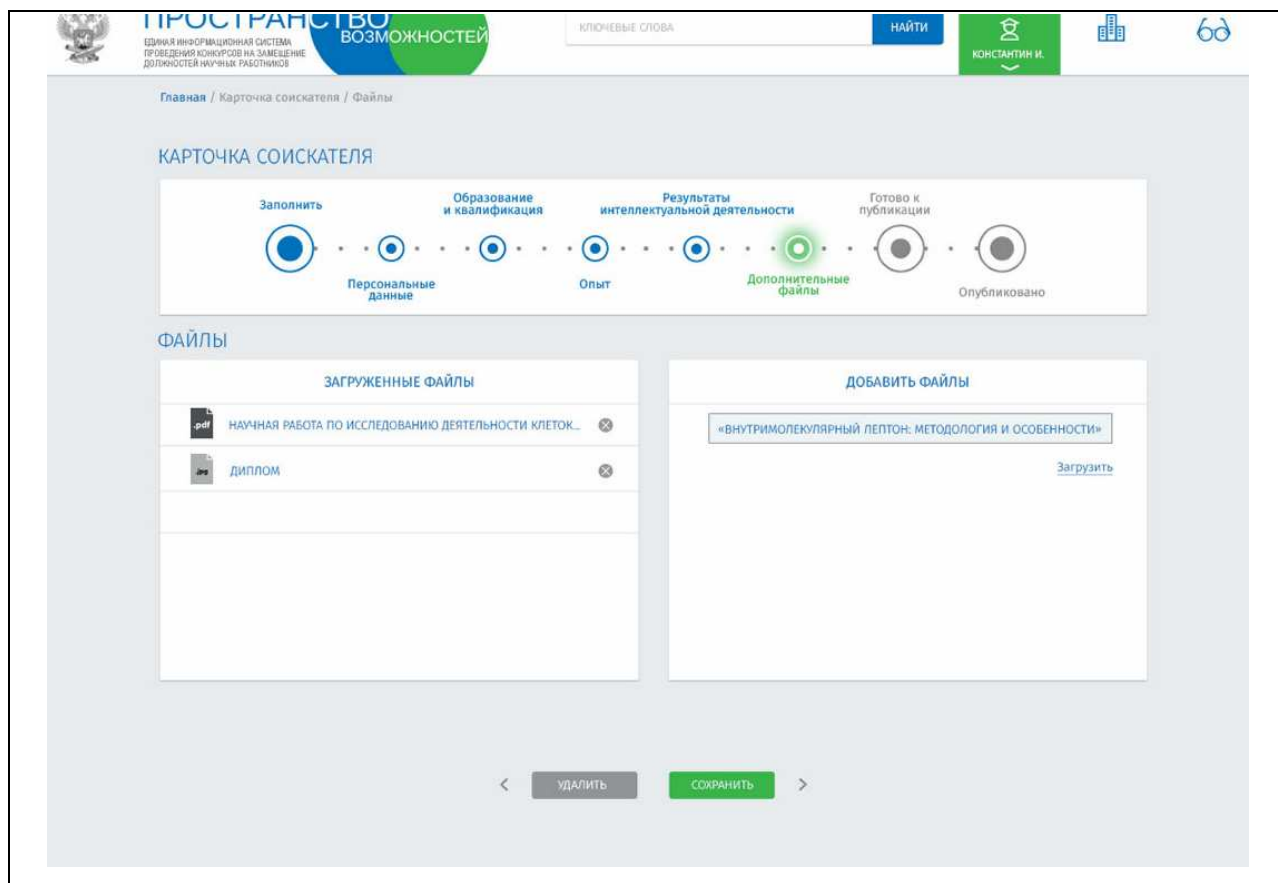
ПРОСТРАНСТВО ВОЗМОЖНОСТЕЙ
ЕДИНАЯ ИНФОРМАЦИОННАЯ СИСТЕМА ПРОВЕДЕНИЯ КОНКУРСОВ НА ЗАМЕЩЕНИЕ ДОЛЖНОСТЕЙ НАУЧНЫХ РАБОТНИКОВ

КЛЮЧЕВЫЕ СЛОВА
НАЙТИ
КОНСТАНТИН И.

Главная / Карточка соискателя / Файлы

КАРТОЧКА СОИСКАТЕЛЯ

Заполнить
Персональные данные
Образование и квалификация
Опыт
Результаты интеллектуальной деятельности
Дополнительные файлы
Готово к публикации
Опубликовано

ФАЙЛЫ

ЗАГРУЖЕННЫЕ ФАЙЛЫ
.pdf НАУЧНАЯ РАБОТА ПО ИССЛЕДОВАНИЮ ДЕЯТЕЛЬНОСТИ КЛЕТОК...
.jpg ДИПЛОМ

ДОБАВИТЬ ФАЙЛЫ
«ВНУТРИМОЛЕКУЛЯРНЫЙ ЛЕПТОН: МЕТОДОЛОГИЯ И ОСОБЕННОСТИ»
Загрузить

<
УДАЛИТЬ
СОХРАНИТЬ
>